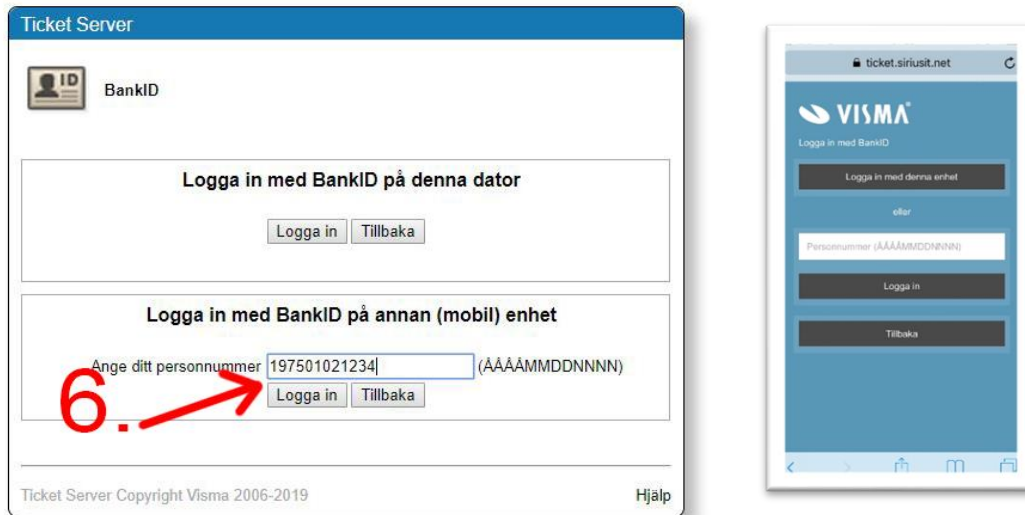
Ticket Server

ID

BankID

Logga in med BankID på denna dator

Logga in Tillbaka

Logga in med BankID på annan (mobil) enhet

Ange ditt personnummer 197501021234 (ÅÅÅÅMMDDNNNN)

Logga in Tillbaka

6.

Ticket Server Copyright Visma 2006-2019

Hjälp

ticket.siriusit.net

VISMA

Logga in med BankID

Logga in med denna enhet

eller

Personnummer (ÅÅÅÅMMDDNNNN)

Logga in

Tillbaka